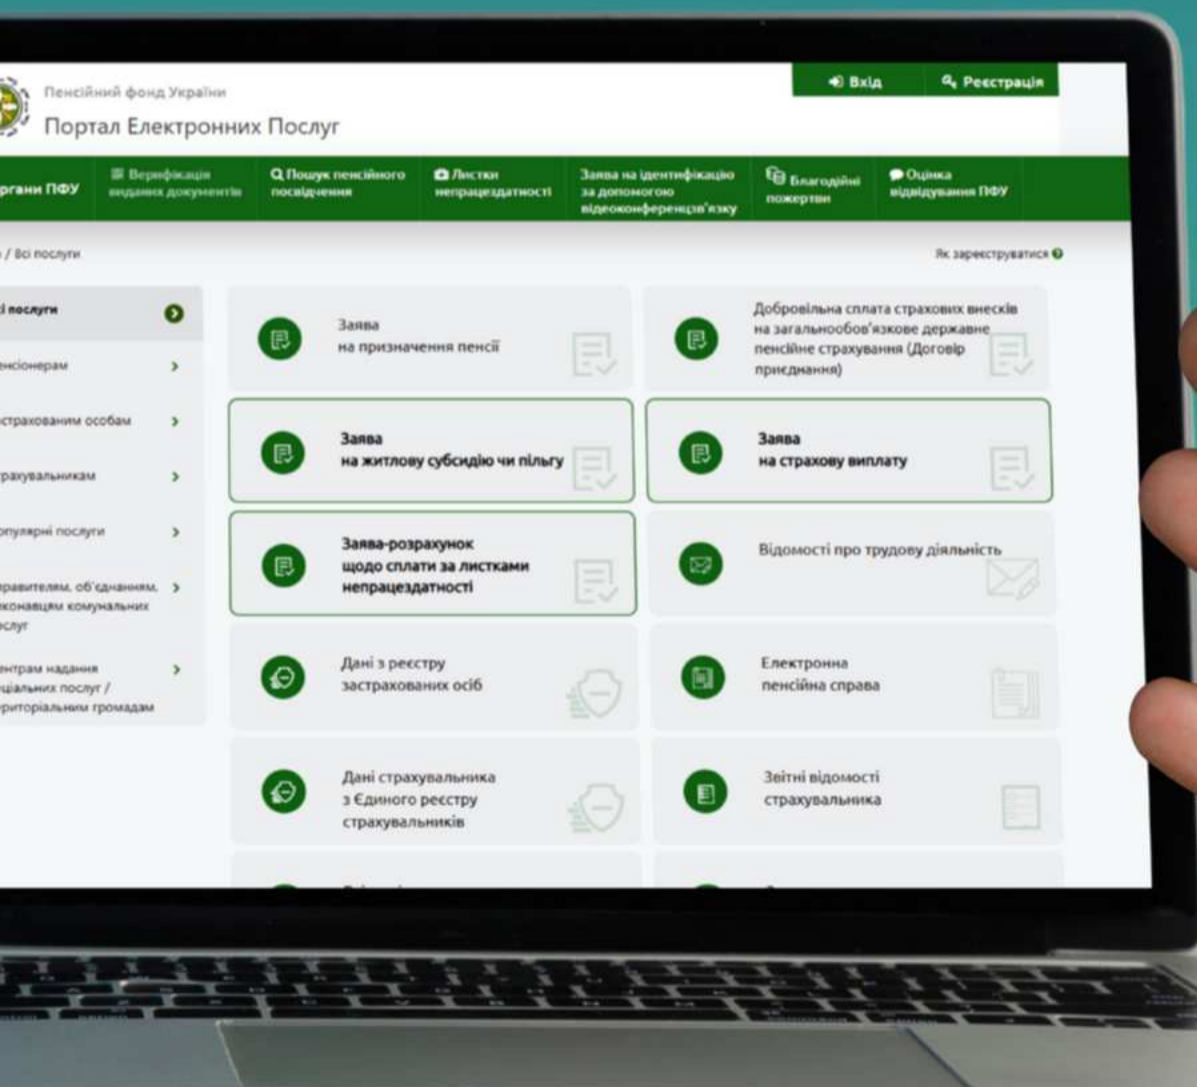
Пенсійний фонд України
Портал Електронних Послуг

Вхід
Реєстрація

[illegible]ргани ПФУ
Верифікація виданих документів
Пошук пенсійного посвідчення
Листки непрацездатності
Заява на ідентифікацію за допомогою відеоконференцзв'язку
Благодійні пожертви
Оцінка відвідування ПФУ

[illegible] / Всі послуги
Як зареєструватися

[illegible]і послуги
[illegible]нсіонерам
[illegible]страхованим особам
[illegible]рахувальникам
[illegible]пулярні послуги
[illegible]правителям, об'єднанням, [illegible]конавцям комунальних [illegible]слуг
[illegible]нтрам надання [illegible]ціальних послуг / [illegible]риторіальним громадам

Заява на призначення пенсії

Добровільна сплата страхових внесків на загальнообов'язкове державне пенсійне страхування (Договір приєднання)

Заява на житлову субсидію чи пільгу

Заява на страхову виплату

Заява-розрахунок щодо сплати за листками непрацездатності

Відомості про трудову діяльність

Дані з реєстру застрахованих осіб

Електронна пенсійна справа

Дані страхувальника з Єдиного реєстру страхувальників

Звітні відомості страхувальника